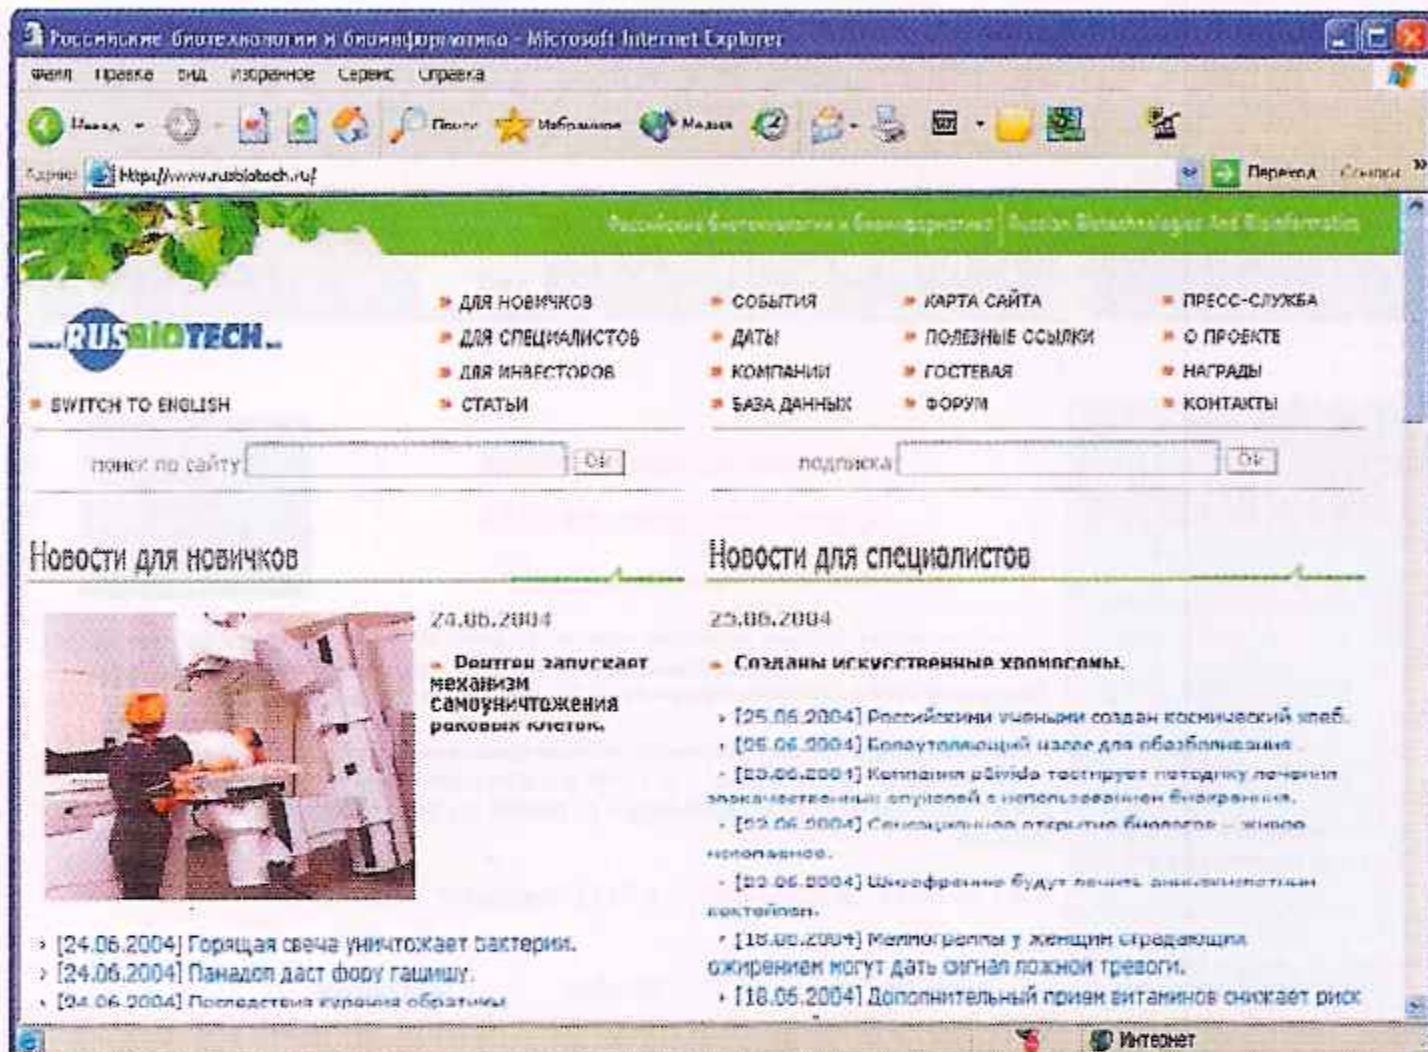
Российские биотехнологии и биоинформатика - Microsoft Internet Explorer

Файл Правка Вид Избранное Сервис Справка

Назад Поиск Избранное Медиа

Адрес http://www.rusbiotech.ru/ Переход Ссылки

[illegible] | Russian Biotechnologies And Bioinformation

RUSBIOTECH

SWITCH TO ENGLISH

ДЛЯ НОВИЧКОВ
ДЛЯ СПЕЦИАЛИСТОВ
ДЛЯ ИНВЕСТОРОВ
СТАТЬИ

СОБЫТИЯ
ДАТЫ
КОМПАНИИ
БАЗА ДАННЫХ

КАРТА САЙТА
ПОЛЕЗНЫЕ ССЫЛКИ
ГОСТЕВАЯ
ФОРУМ

ПРЕСС-СЛУЖБА
О ПРОЕКТЕ
НАГРАДЫ
КОНТАКТЫ

поиск по сайту Ok

подписка Ok

Новости для новичков

24.06.2004

Рентген запускает механизм самоуничтожения раковых клеток.

[24.06.2004] Горящая свеча уничтожает бактерии.
[24.06.2004] Панадол даст фору гашишу.
[24.06.2004] Последствия курения обратимы

Новости для специалистов

25.06.2004

Созданы искусственные хромосомы.

[25.06.2004] Российскими учеными создан космический хлеб.
[25.06.2004] Болеутоляющий насос для обезболивания
[23.06.2004] Компания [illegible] тестирует методику лечения злокачественных опухолей с использованием биокрасника.
[22.06.2004] Сенсационное открытие биологов — живое неполноценно.
[22.06.2004] Шимпанзе будут лечить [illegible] коктейлем.
[18.06.2004] Маммограммы у женщин страдающих ожирением могут дать сигнал ложной тревоги.
[18.06.2004] Дополнительный прием витаминов снижает риск

Интернет